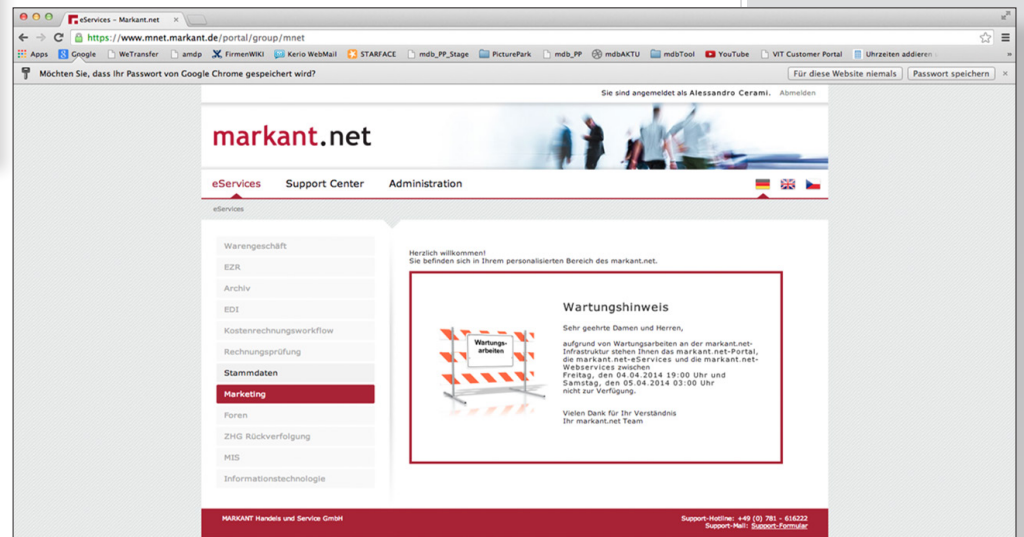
eServices – Markant.net

https://www.mnet.markant.de/portal/group/mnet

Apps Google WeTransfer amdp FirmenWIKI Kerio WebMail STARFACE mdb_PP_Stage PicturePark mdb_PP mdbAKTU mdbTool YouTube VIT Customer Portal Uhrzeiten addieren

Möchten Sie, dass Ihr Passwort von Google Chrome gespeichert wird?

Für diese Website niemals Passwort speichern

Sie sind angemeldet als Alessandro Cerami. Abmelden

markant.net

eServices Support Center Administration

eServices

Warengeschäft
EZR
Archiv
EDI
Kostenrechnungsworkflow
Rechnungsprüfung
Stammdaten
Marketing
Foren
ZHG Rückverfolgung
MIS
Informationstechnologie

Herzlich willkommen!
Sie befinden sich in Ihrem personalisierten Bereich des markant.net.

Wartungs-arbeiten

Wartungshinweis

Sehr geehrte Damen und Herren,

aufgrund von Wartungsarbeiten an der markant.net-Infrastruktur stehen Ihnen das markant.net-Portal, die markant.net-eServices und die markant.net-Webservices zwischen
Freitag, den 04.04.2014 19:00 Uhr und
Samstag, den 05.04.2014 03:00 Uhr
nicht zur Verfügung.

Vielen Dank für Ihr Verständnis
Ihr markant.net Team

MARKANT Handels und Service GmbH

Support-Hotline: +49 (0) 781 - 616222
Support-Mail: Support-Formular